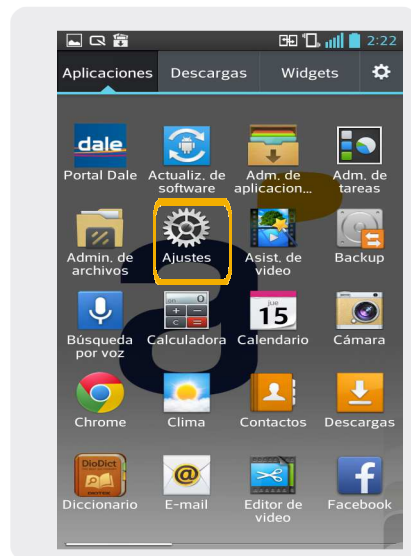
2:22

Aplicaciones Descargas Widgets

dale
Portal Dale
Actualiz. de software
Adm. de aplicacion...
Adm. de tareas

Admin. de archivos
Ajustes
Asist. de video
Backup

Búsqueda por voz
Calculadora
jue
15
Calendario
Cámara

Chrome
Clima
Contactos
Descargas

DioDict
Diccionario
E-mail
Editor de video
Facebook